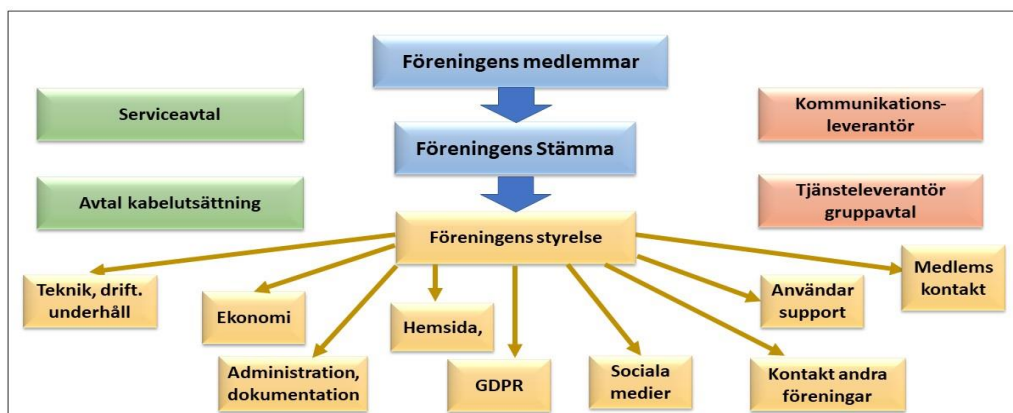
Föreningens medlemmar

Serviceavtal

Kommunikations-leverantör

Föreningens Stämma

Avtal kabelutsättning

Tjänsteleverantör gruppavtal

Föreningens styrelse

Teknik, drift. underhåll

Ekonomi

Hemsida,

Användar support

Medlems kontakt

Administration, dokumentation

GDPR

Sociala medier

Kontakt andra föreningar